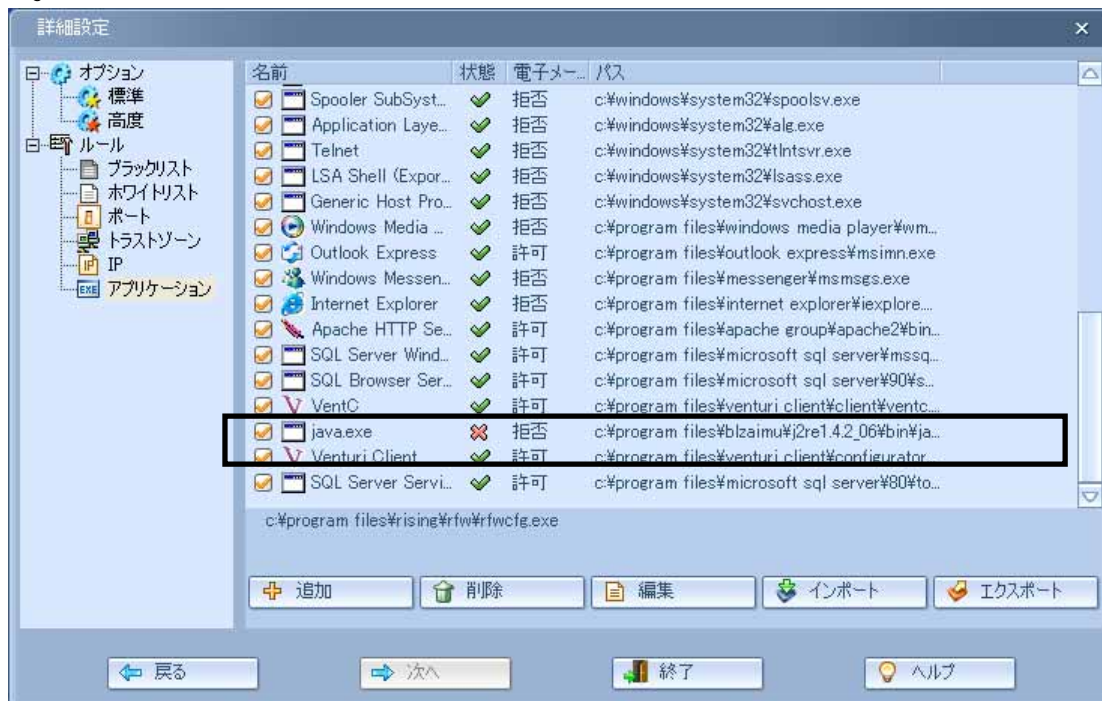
詳細設定

オプション
標準
高度
ルール
ブラックリスト
ホワイトリスト
ポート
トラストゾーン
IP
アプリケーション

| 名前 | 状態 | 電子メー... | パス |
|---|---|---|---|
| Spooler SubSyst... | | 拒否 | c:¥windows¥system32¥spoolsv.exe |
| Application Laye... | | 拒否 | c:¥windows¥system32¥alg.exe |
| Telnet | | 拒否 | c:¥windows¥system32¥tlntsvr.exe |
| LSA Shell (Expor... | | 拒否 | c:¥windows¥system32¥lsass.exe |
| Generic Host Pro... | | 拒否 | c:¥windows¥system32¥svchost.exe |
| Windows Media ... | | 拒否 | c:¥program files¥windows media player¥wm... |
| Outlook Express | | 許可 | c:¥program files¥outlook express¥msimn.exe |
| Windows Messen... | | 拒否 | c:¥program files¥messenger¥msmsgs.exe |
| Internet Explorer | | 拒否 | c:¥program files¥internet explorer¥iexplore... |
| Apache HTTP Se... | | 許可 | c:¥program files¥apache group¥apache2¥bin... |
| SQL Server Wind... | | 許可 | c:¥program files¥microsoft sql server¥mssq... |
| SQL Browser Ser... | | 許可 | c:¥program files¥microsoft sql server¥90¥s... |
| VentC | | 許可 | c:¥program files¥venturi client¥client¥ventc... |
| java.exe | | 拒否 | c:¥program files¥blzaimu¥j2re1.4.2_06¥bin¥ja... |
| Venturi Client | | 許可 | c:¥program files¥venturi client¥configurator... |
| SQL Server Servi... | | 許可 | c:¥program files¥microsoft sql server¥80¥to... |

c:¥program files¥rising¥rfw¥rfwcfg.exe

追加 削除 編集 インポート エクスポート

戻る 次へ 終了 ヘルプ